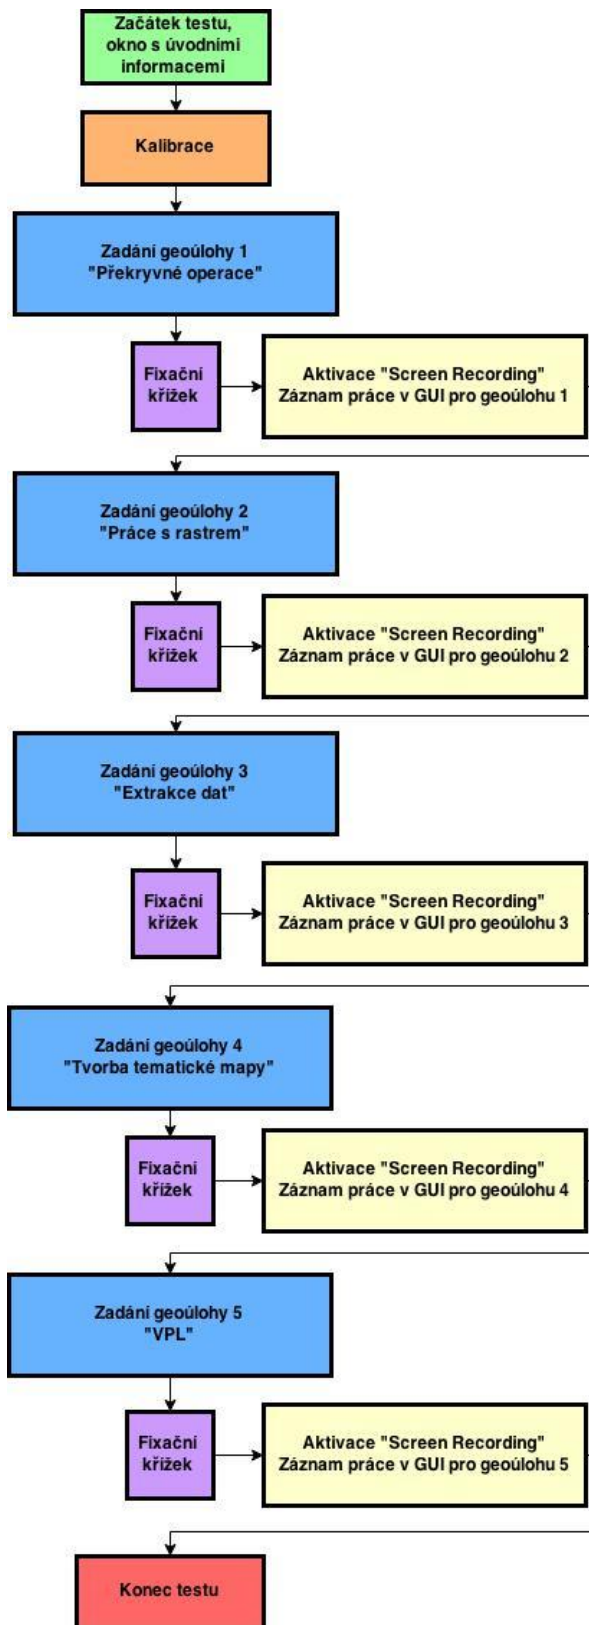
Začátek testu, okno s úvodními informacemi

Kalibrace

Zadání geoúlohy 1 "Překryvné operace"

Fixační křížek

Aktivace "Screen Recording" Záznam práce v GUI pro geoúlohu 1

Zadání geoúlohy 2 "Práce s rastrem"

Fixační křížek

Aktivace "Screen Recording" Záznam práce v GUI pro geoúlohu 2

Zadání geoúlohy 3 "Extrakce dat"

Fixační křížek

Aktivace "Screen Recording" Záznam práce v GUI pro geoúlohu 3

Zadání geoúlohy 4 "Tvorba tematické mapy"

Fixační křížek

Aktivace "Screen Recording" Záznam práce v GUI pro geoúlohu 4

Zadání geoúlohy 5 "VPL"

Fixační křížek

Aktivace "Screen Recording" Záznam práce v GUI pro geoúlohu 5

Konec testu